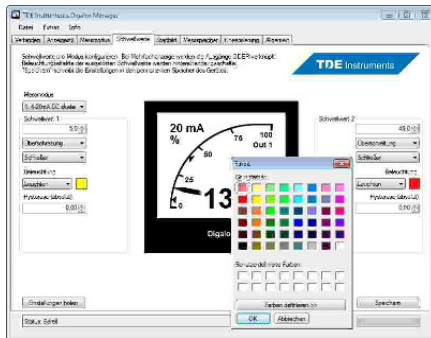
TDE Instruments Digalox Manager

Datei Extras Info

Verbinden Anzeigen Messmodus Schwellwerte Startbild Messspeicher Kalibrierung Abmelden

Schwellwerte pro Modus konfigurieren. Bei Nichtgebrauch werden die Ausgänge, DEEP werkseitig. Beleuchtungsfarbe der ausgewählten Schwellwerte werden mitgeschaltet. Tipp: Durch Sicherstellung die Einstellungen in den permanenten Speicher des Gerätes.

TDE Instruments

Messmodus

1..4-20mA DC skaliert

Schwellwert 1

5.0

Überschreitung

Schließer

Beleuchtung

Leuchten

Hysterese (absolut)

0.00

20 mA

%

75

100

Out 1

50

25

0

13

Digalo

Schwellwert 2

49.0

Überschreitung

Schließer

Beleuchtung

Leuchten

Hysterese (absolut)

0.00

Farbe

Grundfarben:

Benutzerdefinierte Farben:

Farben definieren >>

OK

Abbrechen

Einstellungen holen

Speichern

Status: Bereit